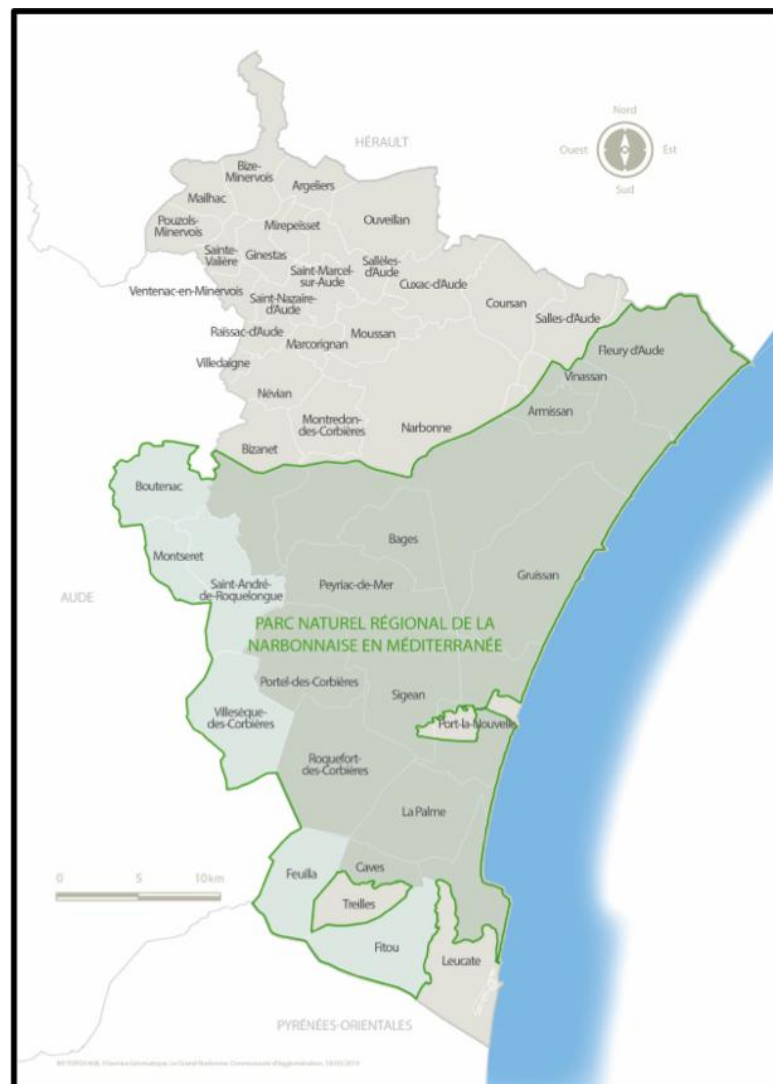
Nord
Ouest
Est
Sud

HÉRAULT

Bize-Minervois
Argeliers
Mailhac
Pouzols-Minervois
Mirepeisset
Ouveillan
Sainte-Valière
Ginestas
Sallèles-d'Aude
Saint-Marcel-sur-Aude
Cuxac-d'Aude
Ventenac-en-Minervois
Saint-Nazaire-d'Aude
Coursan
Salles-d'Aude
Raissac-d'Aude
Marcorignan
Moussan
Fleury d'Aude
Villedaigne
Vinassan
Névian
Armissan
Montredon-des-Corbières
Narbonne
Bizanet
Boutenac
Bages
Montseret
Gruissan
Saint-André-de-Roquelongue
Peyriac-de-Mer
AUDE
PARC NATUREL RÉGIONAL DE LA NARBONNAISE EN MÉDITERRANÉE
Portel-des-Corbières
Sigean
Villesèque-des-Corbières
Port-la-Nouvelle
Roquefort-des-Corbières
La Palme
0
5
10 km
Caves
Feuilla
Treilles
Fitou
Leucate
PYRÉNÉES-ORIENTALES
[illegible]